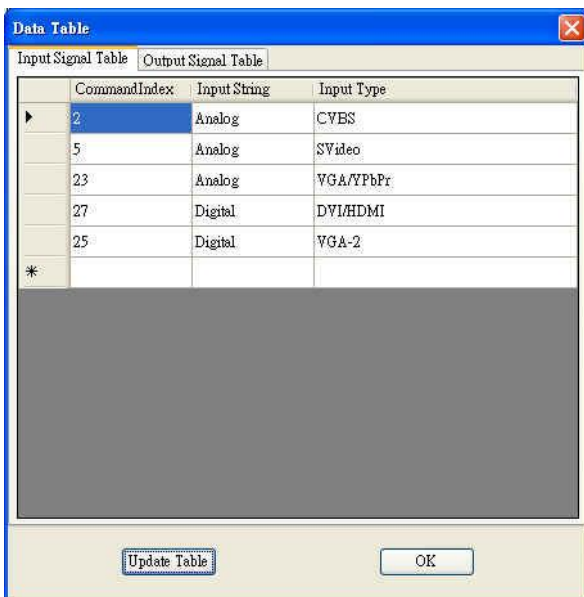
Data Table

Input Signal Table | Output Signal Table

| | CommandIndex | Input String | Input Type |
|---|---|---|---|
| ▶ | 2 | Analog | CVBS |
| | 5 | Analog | SVideo |
| | 23 | Analog | VGA/YPbPr |
| | 27 | Digital | DVI/HDMI |
| | 25 | Digital | VGA-2 |
| * | | | |

Update Table

OK